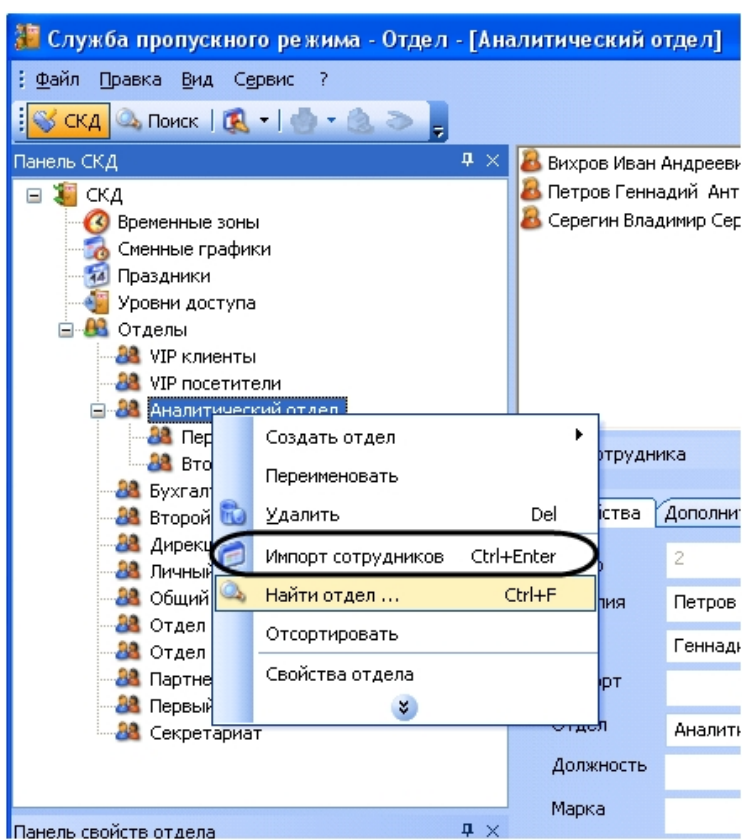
Служба пропускного режима - Отдел - [Аналитический отдел]

Файл Правка Вид Сервис ?

СКД Поиск

Панель СКД

СКД
Временные зоны
Сменные графики
Праздники
Уровни доступа
Отделы
VIP клиенты
VIP посетители
Аналитический отдел
Пер
Вто
Бухгалт
Второй
Дирекц
Личный
Общий
Отдел
Отдел
Партне
Первый
Секретариат

Вихров Иван Андреев
Петров Геннадий Ант
Серегин Владимир Сер

Создать отдел
Переименовать
Удалить Del
Импорт сотрудников Ctrl+Enter
Найти отдел ... Ctrl+F
Отсортировать
Свойства отдела

отрудника
йства Дополнит
2
лия Петров
Геннад
орт
Отдел Аналит
Должность
Марка

Панель свойств отдела